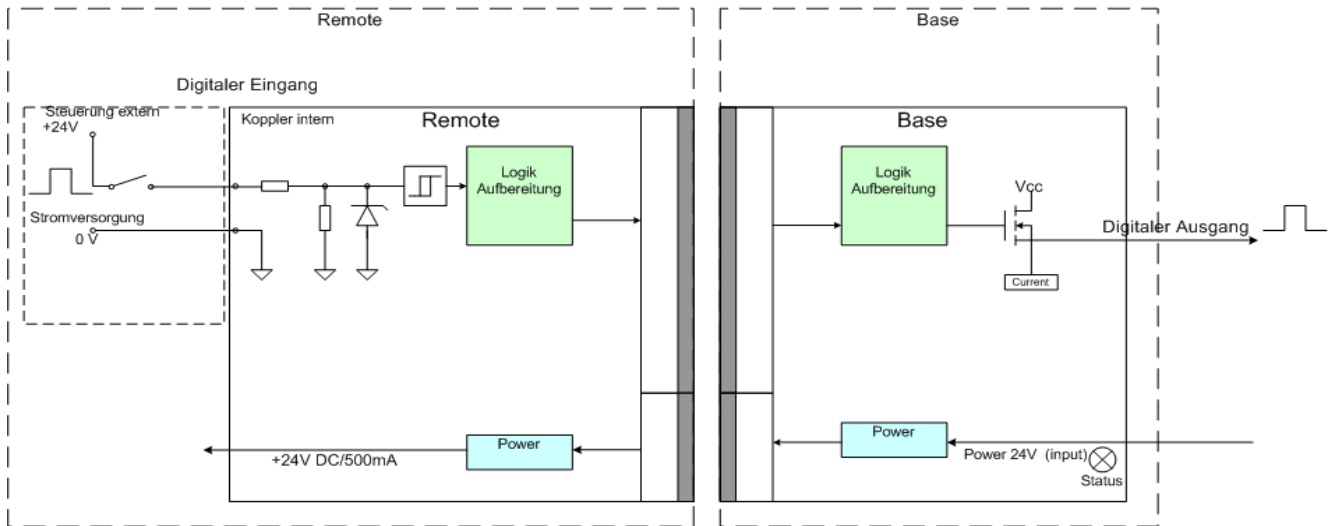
Remote

Base

Digitaler Eingang

Steuerung extern
+24V

Koppler intern

Remote

Base

Logik
Aufbereitung

Logik
Aufbereitung

Vcc

Stromversorgung
0 V

Digitaler Ausgang

Current

Power

Power

+24V DC/500mA

Power 24V (input)

Status